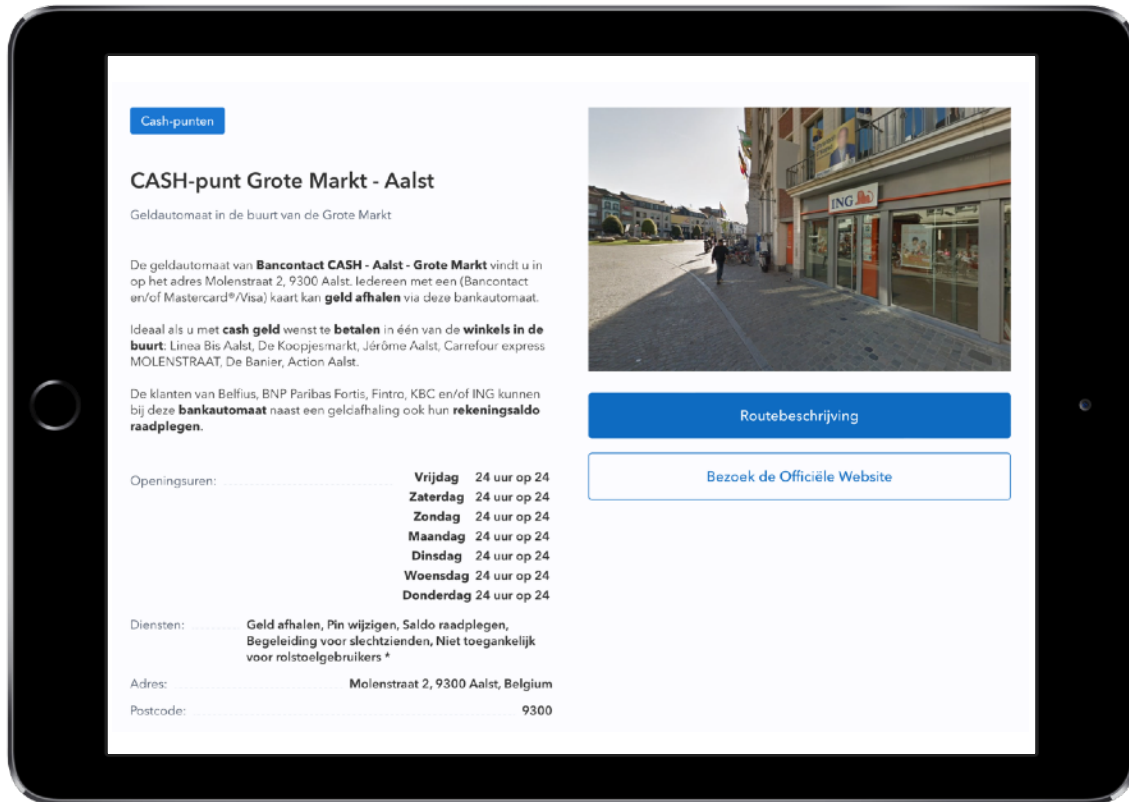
Cash-punten

CASH-punt Grote Markt - Aalst

Geldautomaat in de buurt van de Grote Markt

De geldautomaat van **Bancontact CASH - Aalst - Grote Markt** vindt u in op het adres Molenstraat 2, 9300 Aalst. Iedereen met een (Bancontact en/of Mastercard®/Visa) kaart kan **geld afhalen** via deze bankautomaat.

Ideaal als u met **cash geld** wenst te **betalen** in één van de **winkels in de buurt**: Linea Bis Aalst, De Koopjesmarkt, Jérôme Aalst, Carrefour express MOLENSTRAAT, De Banier, Action Aalst.

De klanten van Belfius, BNP Paribas Fortis, Fintro, KBC en/of ING kunnen bij deze **bankautomaat** naast een geldafhaling ook hun **rekeningsaldo raadplegen**.

| Openingsuren: | |
|---|---|
| Vrijdag | 24 uur op 24 |
| Zaterdag | 24 uur op 24 |
| Zondag | 24 uur op 24 |
| Maandag | 24 uur op 24 |
| Dinsdag | 24 uur op 24 |
| Woensdag | 24 uur op 24 |
| Donderdag | 24 uur op 24 |

Diensten: Geld afhalen, Pin wijzigen, Saldo raadplegen, Begeleiding voor slechtzienden, Niet toegankelijk voor rolstoelgebruikers *

Adres: Molenstraat 2, 9300 Aalst, Belgium

Postcode: 9300

ING

Routebeschrijving

Bezoek de Officiële Website